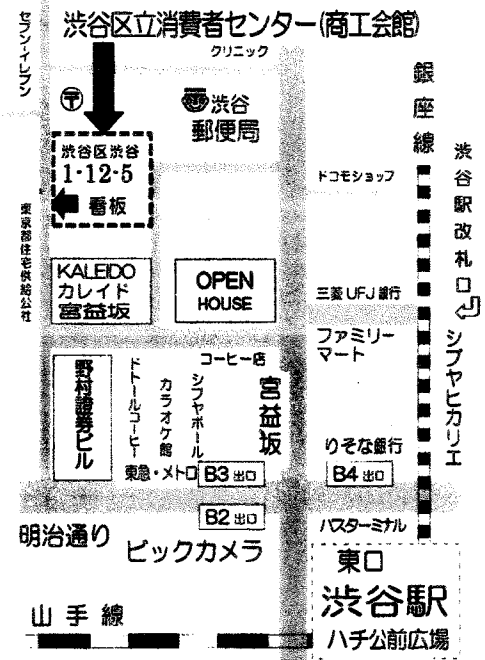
渋谷区立消費者センター(商工会館)

セブン・イレブン

クリニック

〒

渋谷郵便局

渋谷区渋谷 1-12-5 番板

東京都住宅供給公社

銀座線

渋谷駅改札口

ドコモショップ

KALEIDO カレイド 宮益坂

OPEN HOUSE

三菱UFJ銀行

ファミリーマート

シブヤヒカリエ

コーヒー店

野村證券ビル

ドトールコーヒー

カラオケ館

シブヤボール

宮益坂

りそな銀行

東急・メトロ

B3 出口

B4 出口

B2 出口

バスターミナル

明治通り

ビックカメラ

東口

渋谷駅

山手線

ハチ公前広場